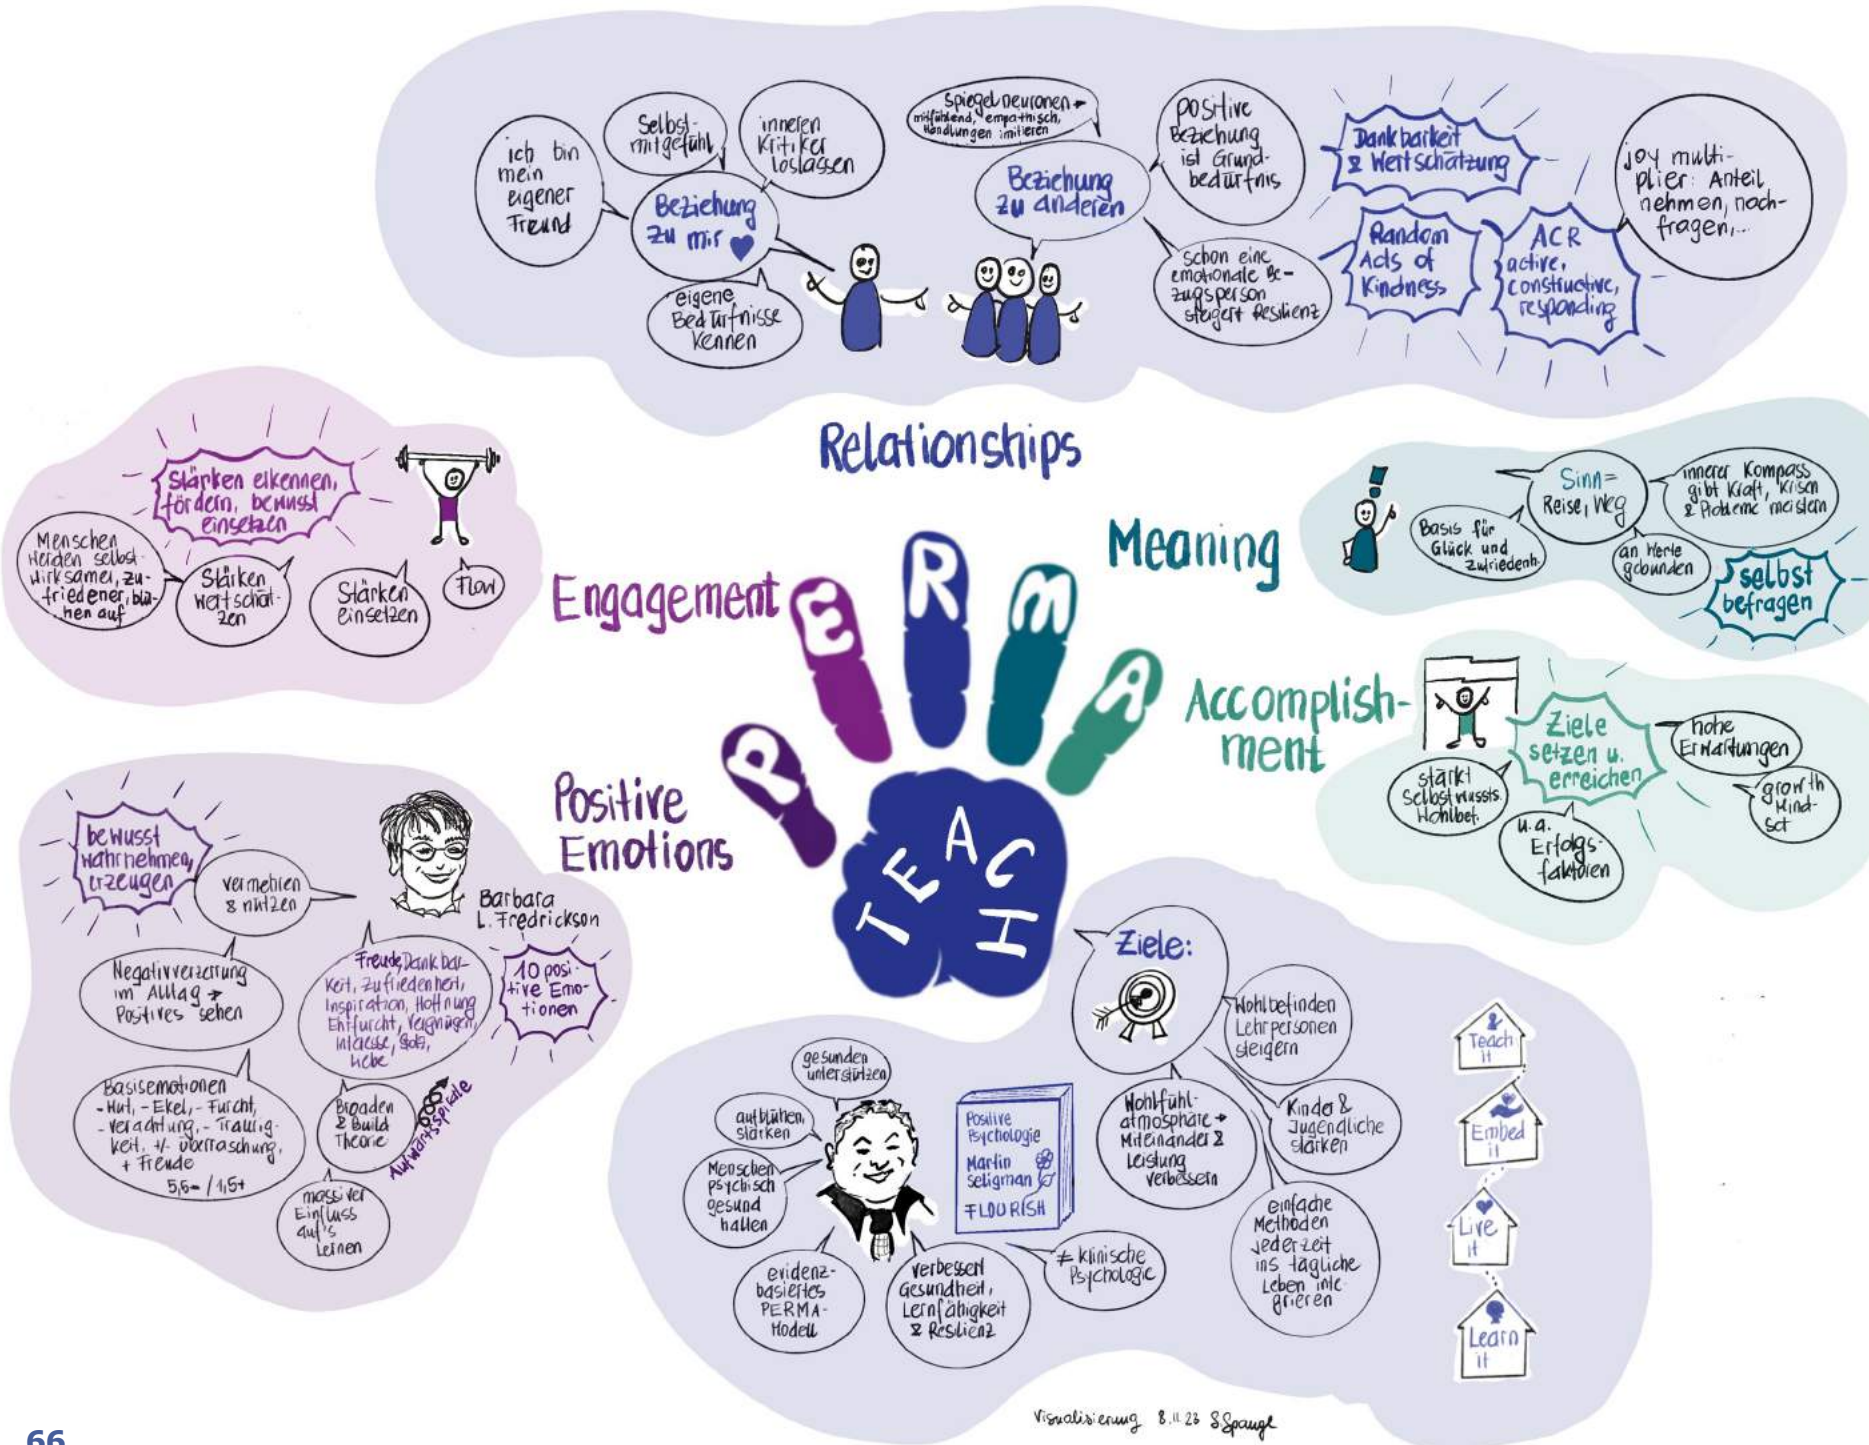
ich bin mein eigener Freund

Selbstmitgefühl

inneren Kritiker loslassen

Beziehung zu mir ♥

eigene Bedürfnisse kennen

Spiegelneuronen → mitfühlend, empathisch, Handlungen imitieren

Beziehung zu anderen

positive Beziehung ist Grundbedürfnis

schon eine emotionale Bezugsperson steigert Resilienz

Dankbarkeit & Wertschätzung

Random Acts of Kindness

ACR active, constructive, responding

joy multiplier: Anteil nehmen, nachfragen,...

Relationships

Stärken erkennen, fördern, bewusst einsetzen

Menschen werden selbstwirksamer, zufriedener, blühen auf

Stärken wertschätzen

Stärken einsetzen

Flow

Engagement

P E R M A

TEACH

Meaning

Sinn = Reise, Weg

innerer Kompass gibt Kraft, Krisen & Probleme meistern

Basis für Glück und Zufriedenh.

an Werte gebunden

selbst befragen

Accomplishment

Ziele setzen u. erreichen

hohe Erwartungen

stärkt Selbstbewussts. Wohlbef.

growth Mindset

u.a. Erfolgsfaktoren

Positive Emotions

bewusst wahrnehmen, erzeugen

vermehren & nützen

Barbara L. Fredrickson

Negativverzerrung im Alltag → Positives sehen

Freude, Dankbarkeit, Zufriedenheit, Inspiration, Hoffnung, Ehrfurcht, Vergnügen, Interesse, Stolz, Liebe

10 positive Emotionen

Basisemotionen - Wut, - Ekel, - Furcht, - Verachtung, - Traurigkeit, +/- Überraschung, + Freude

5,6- / 1,5+

Broaden & Build Theorie

Aufwärtsspirale

massiver Einfluss auf's Lernen

Ziele:

Wohlbefinden Lehrpersonen steigern

Wohlfühlatmosphäre → Miteinander & Leistung verbessern

Kinder & Jugendliche stärken

einfache Methoden jederzeit ins tägliche Leben integrieren

gesunden unterstützen

aufblühen, stärken

Menschen psychisch gesund halten

evidenzbasiertes PERMA-Modell

verbessert Gesundheit, Lernfähigkeit & Resilienz

≠ klinische Psychologie

Positive Psychologie Martin Seligman FLOURISH

Teach it

Embed it

Live it

Learn it

Visualisierung 8.11.23 S.Spangl

66